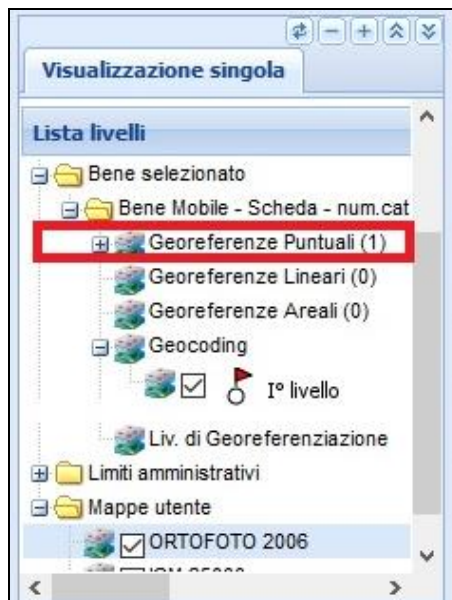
Visualizzazione singola

Lista livelli

Bene selezionato

Bene Mobile - Scheda - num.cat

Georeferenze Puntuali (1)

Georeferenze Lineari (0)

Georeferenze Areali (0)

Geocoding

I° livello

Liv. di Georeferenziazione

Limiti amministrativi

Mappe utente

ORTOFOTO 2006

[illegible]